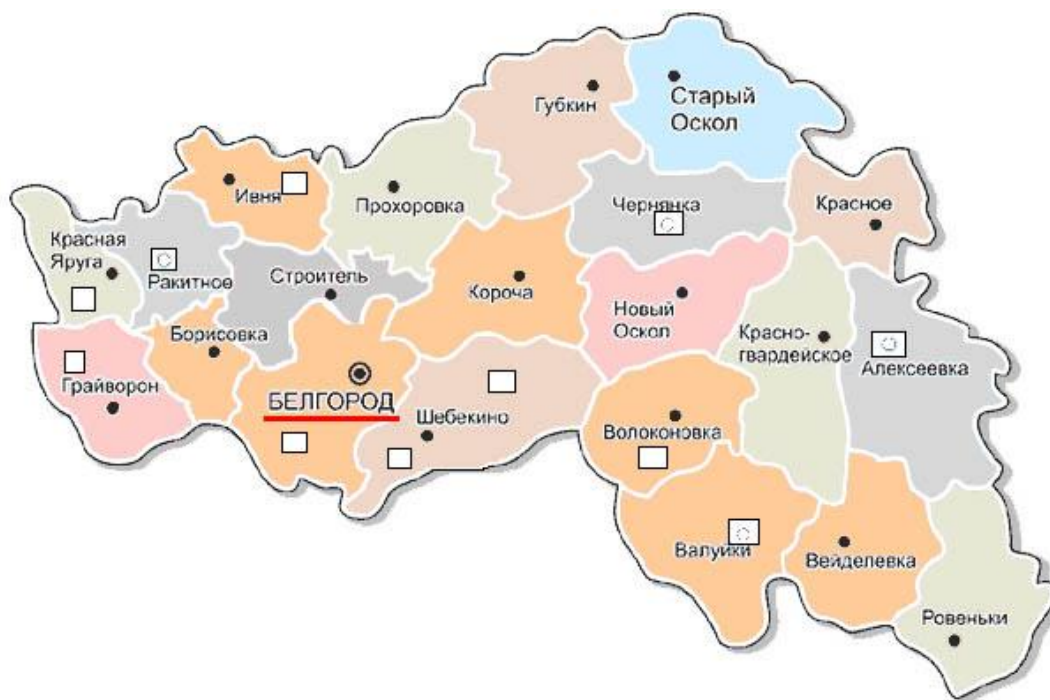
Губкин
Старый Оскол
Ивня
Прохоровка
Чернянка
Красное
Красная Яруга
Ракитное
Строитель
Короча
Новый Оскол
Красногвардейское
Алексеевка
Борисовка
Грайворон
БЕЛГОРОД
Шебекино
Волоконовка
Валуйки
Вейделевка
Ровеньки